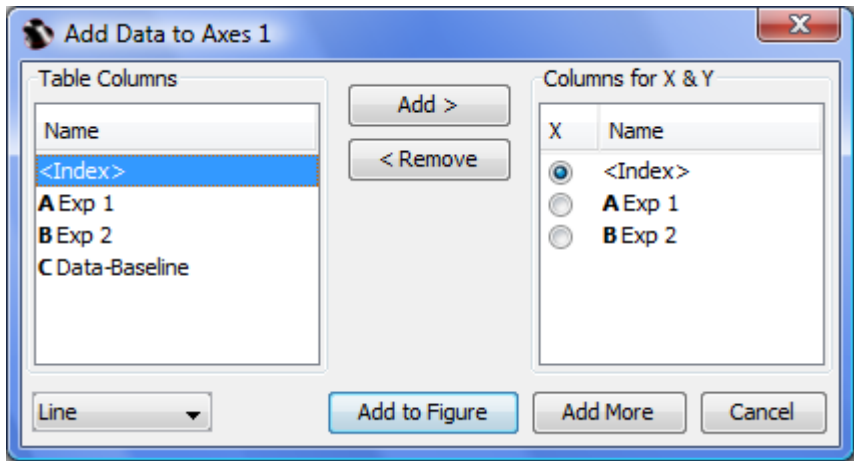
Add Data to Axes 1

Table Columns

Name

<Index>

**A** Exp 1

**B** Exp 2

**C** Data-Baseline

Add >

< Remove

Columns for X & Y

| X | Name |
|---|---|
| | <Index> |
| | **A** Exp 1 |
| | **B** Exp 2 |

Line

Add to Figure

Add More

Cancel